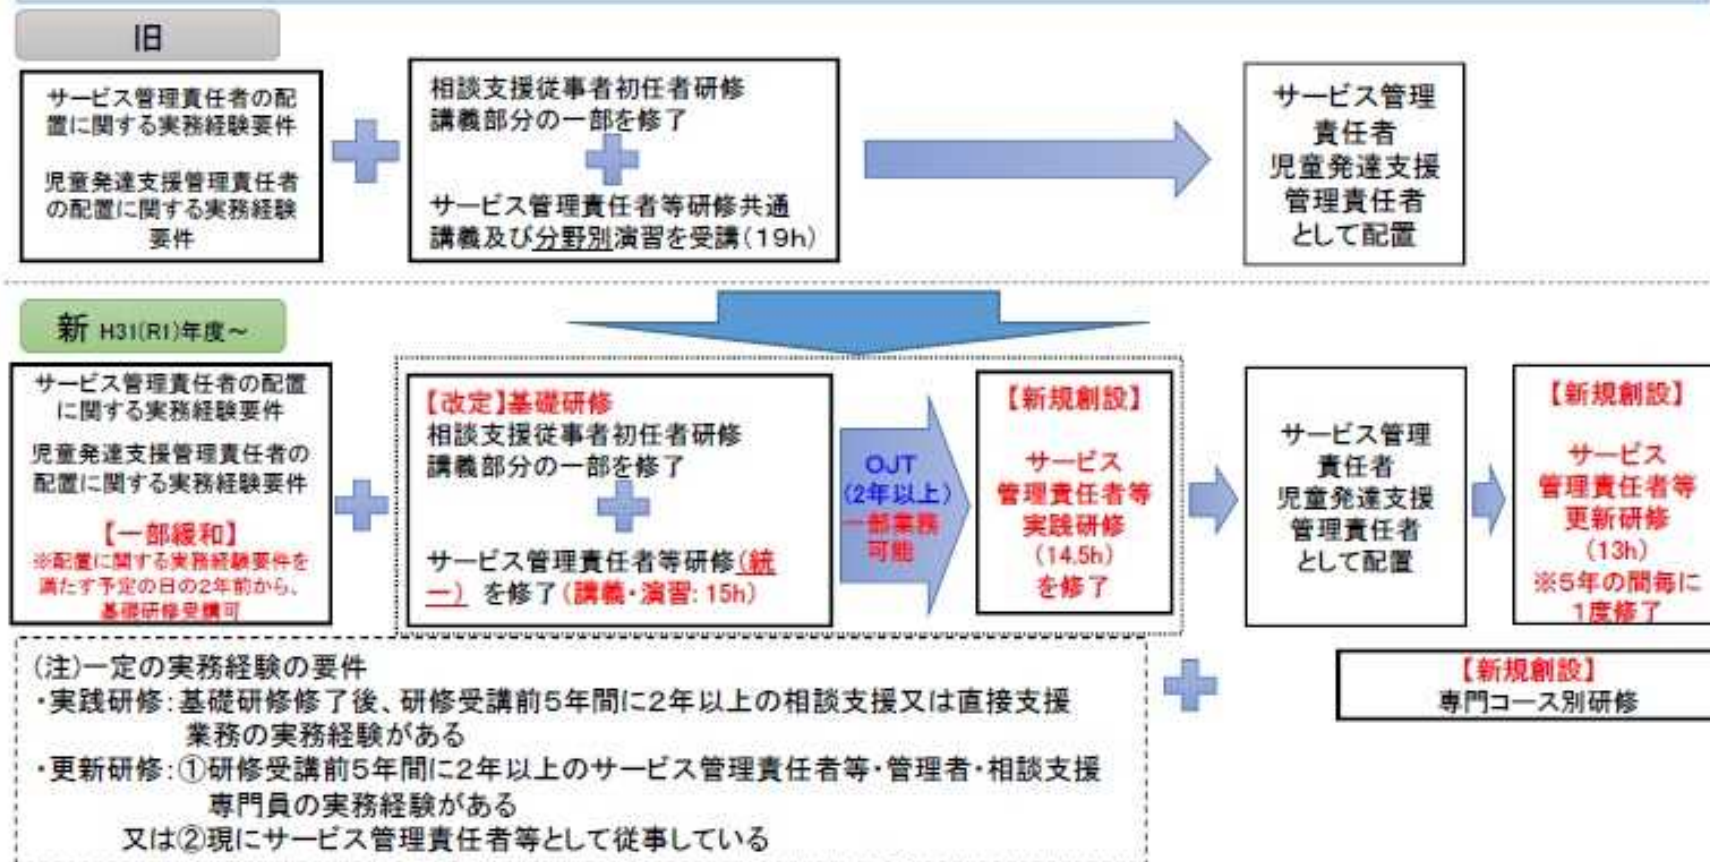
旧

サービス管理責任者の配置に関する実務経験要件

児童発達支援管理責任者の配置に関する実務経験要件

相談支援従事者初任者研修講義部分の一部を修了

サービス管理責任者等研修共通講義及び分野別演習を受講（19h）

サービス管理責任者
児童発達支援管理責任者
として配置

新 H31(R1)年度～

サービス管理責任者の配置に関する実務経験要件

児童発達支援管理責任者の配置に関する実務経験要件

【一部緩和】
※配置に関する実務経験要件を満たす予定の日の2年前から、基礎研修受講可

【改定】基礎研修
相談支援従事者初任者研修講義部分の一部を修了

サービス管理責任者等研修(統一) を修了（講義・演習: 15h）

OJT
(2年以上)
一部業務可能

【新規創設】
サービス管理責任者等実践研修
(14.5h)
を修了

サービス管理責任者
児童発達支援管理責任者
として配置

【新規創設】
サービス管理責任者等更新研修
(13h)
※5年の間毎に1度修了

【新規創設】
専門コース別研修

(注)一定の実務経験の要件
・実践研修：基礎研修修了後、研修受講前5年間に2年以上の相談支援又は直接支援業務の実務経験がある
・更新研修：①研修受講前5年間に2年以上のサービス管理責任者等・管理者・相談支援専門員の実務経験がある
又は②現にサービス管理責任者等として従事している